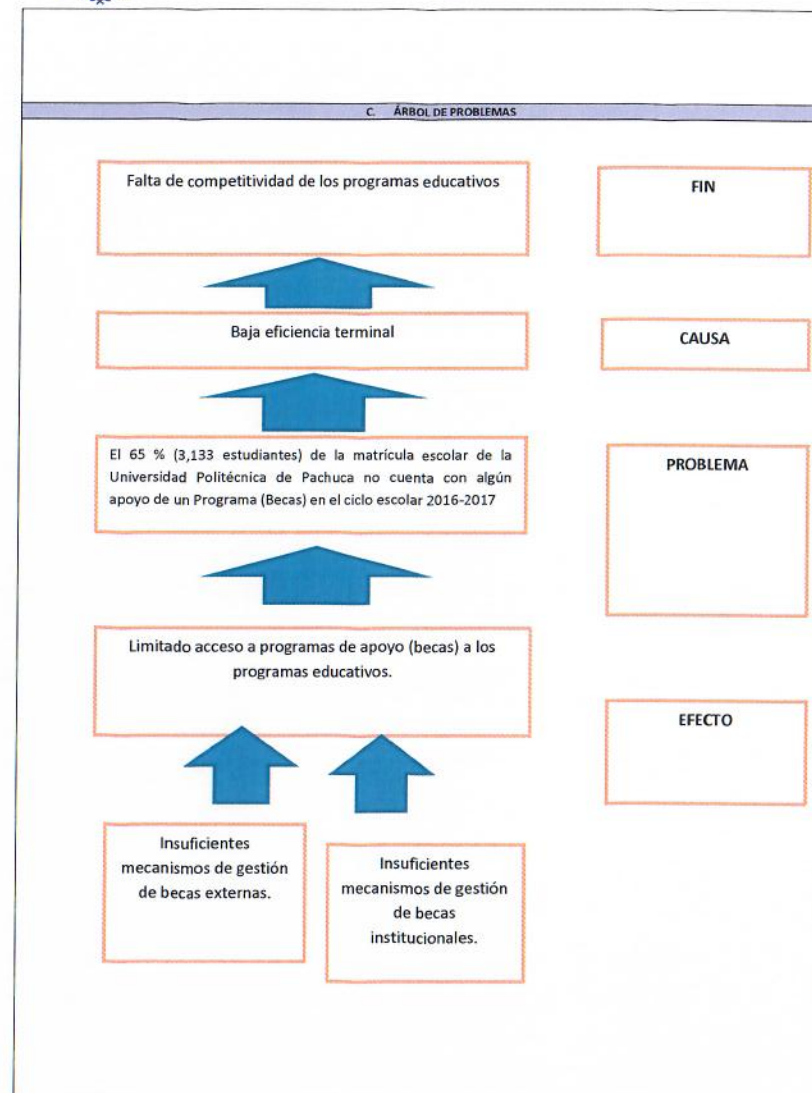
C. ÁRBOL DE PROBLEMAS

Falta de competitividad de los programas educativos

FIN

Baja eficiencia terminal

CAUSA

El 65 % (3,133 estudiantes) de la matrícula escolar de la Universidad Politécnica de Pachuca no cuenta con algún apoyo de un Programa (Becas) en el ciclo escolar 2016-2017

PROBLEMA

Limitado acceso a programas de apoyo (becas) a los programas educativos.

EFECTO

Insuficientes mecanismos de gestión de becas externas.

Insuficientes mecanismos de gestión de becas institucionales.